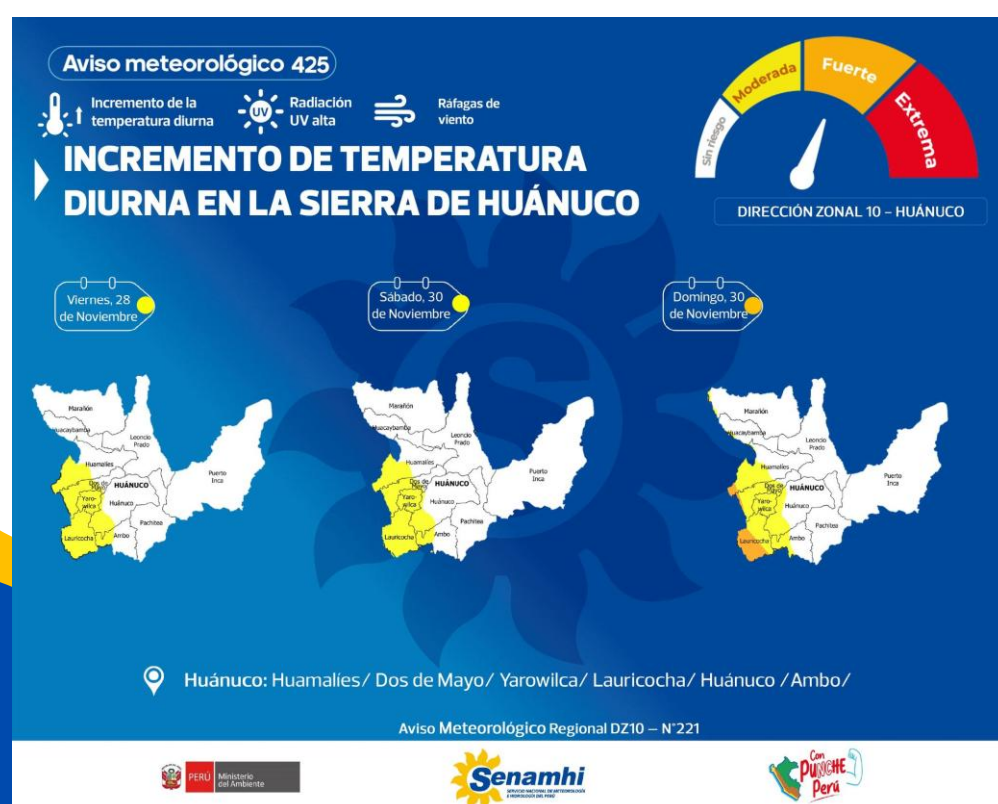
Aviso meteorológico 425

Incremento de la temperatura diurna

Radiación UV alta

Ráfagas de viento

INCREMENTO DE TEMPERATURA DIURNA EN LA SIERRA DE HUÁNUCO

Sin riesgo

Moderada

Fuerte

Extrema

DIRECCIÓN ZONAL 10 – HUÁNUCO

Viernes, 28 de Noviembre

Sábado, 30 de Noviembre

Domingo, 30 de Noviembre

Marañón
Huacaybamba
Leoncio Prado
Huamalíes
HUÁNUCO
Puerto Inca
Dos de Mayo
Yarowilca
Huánuco
Pachitea
Lauricocha
Ambo

Marañón
Huacaybamba
Leoncio Prado
Huamalíes
HUÁNUCO
Puerto Inca
Dos de Mayo
Yarowilca
Huánuco
Pachitea
Lauricocha
Ambo

Marañón
Huacaybamba
Leoncio Prado
Huamalíes
HUÁNUCO
Puerto Inca
Dos de Mayo
Yarowilca
Huánuco
Pachitea
Lauricocha
Ambo

Huánuco: Huamalíes/ Dos de Mayo/ Yarowilca/ Lauricocha/ Huánuco /Ambo/

Aviso Meteorológico Regional DZ10 – N°221

PERÚ Ministerio del Ambiente

Senamhi
SERVICIO NACIONAL DE METEOROLOGÍA E HIDROLOGÍA DEL PERÚ

Con PUNCHE Perú